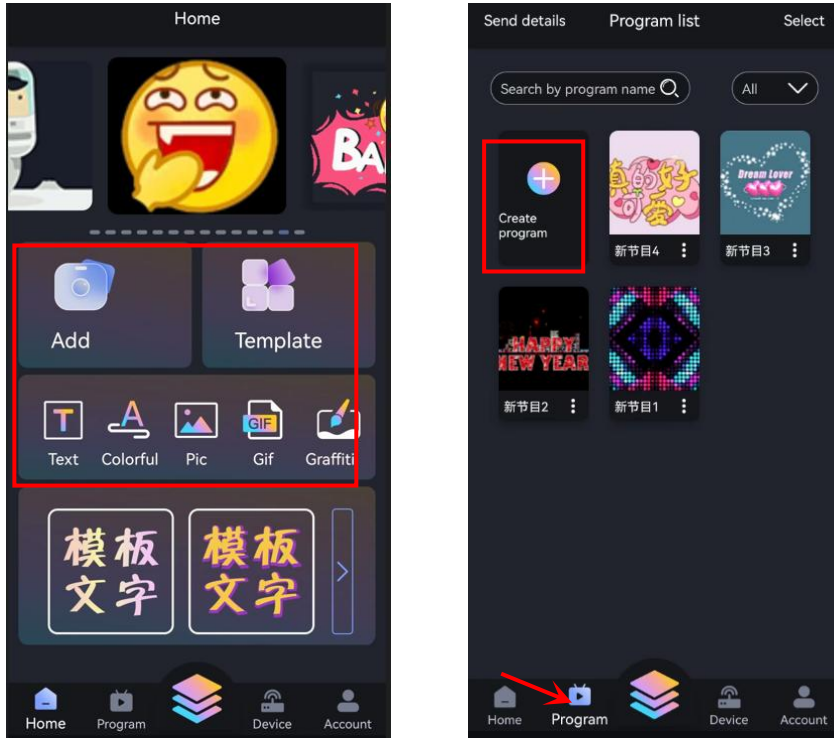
Home

BA

Add

Template

Text Colorful Pic Gif Graffiti

模板
文字

模板
文字

Home Program Device Account

Send details Program list Select

Search by program name

All

Create program

真的好可爱

新节目4

Dream Lover

新节目3

HAPPY NEW YEAR

新节目2

新节目1

Home Program Device Account